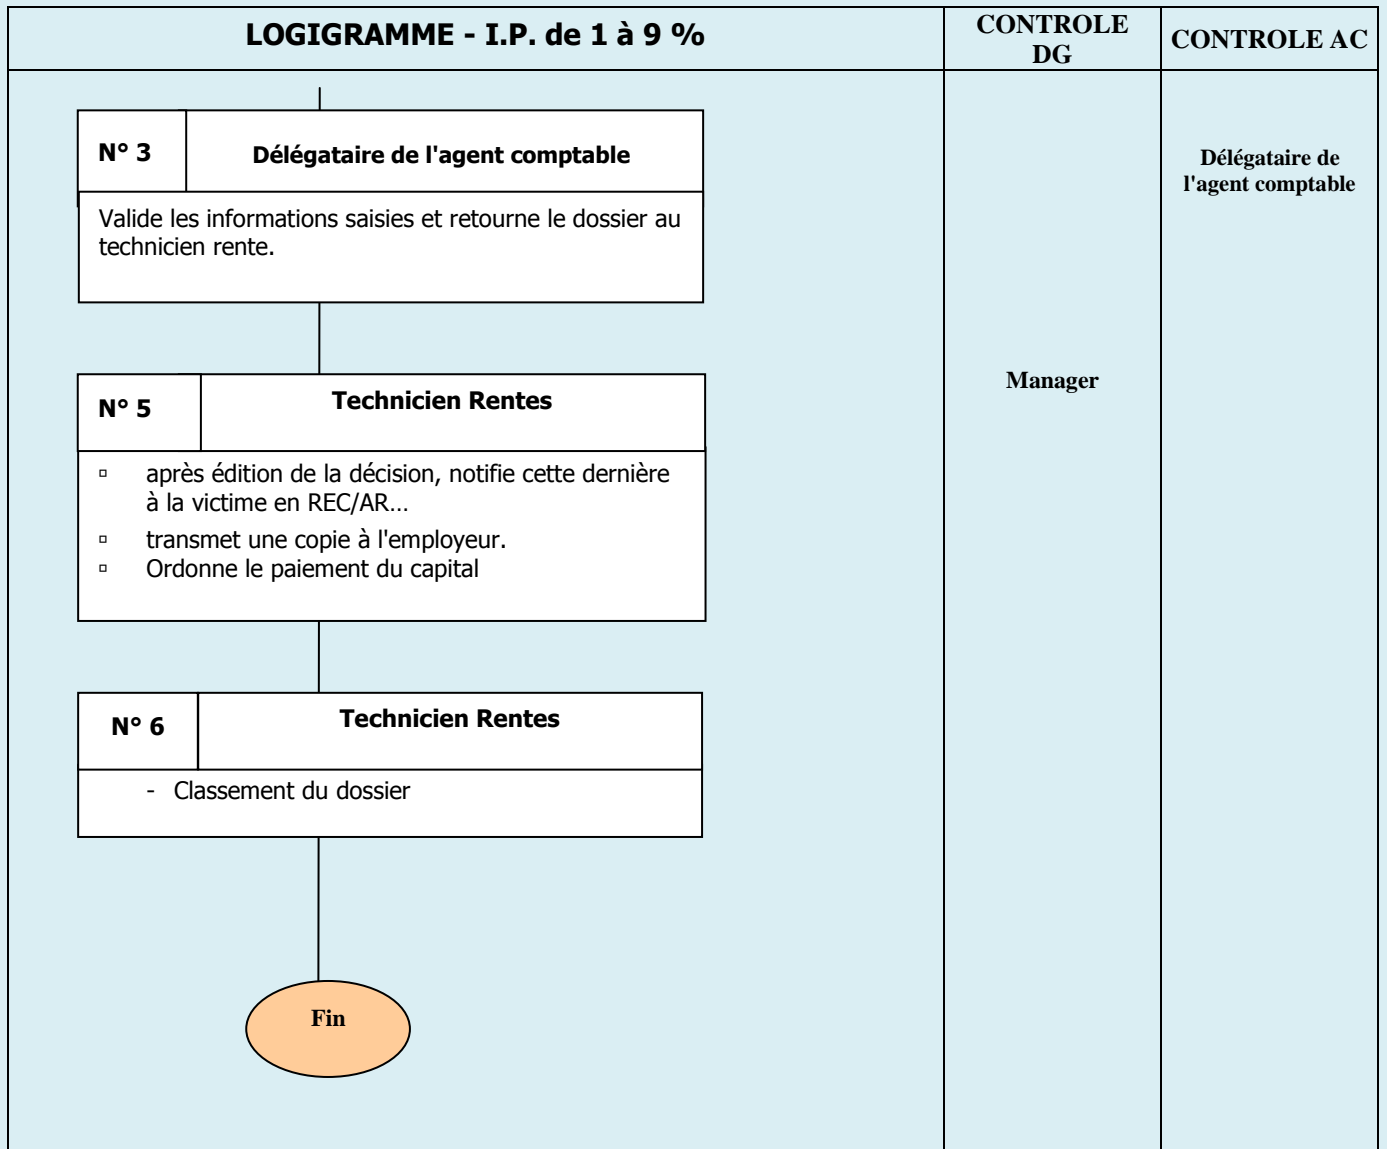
| LOGIGRAMME - I.P. de 1 à 9 % | CONTROLE DG | CONTROLE AC |
|---|---|---|

N° 3 Délégataire de l'agent comptable

Valide les informations saisies et retourne le dossier au technicien rente.

N° 5 Technicien Rentes

▫ après édition de la décision, notifie cette dernière à la victime en REC/AR…
▫ transmet une copie à l'employeur.
▫ Ordonne le paiement du capital

N° 6 Technicien Rentes

- Classement du dossier

Fin

Manager

Délégataire de l'agent comptable